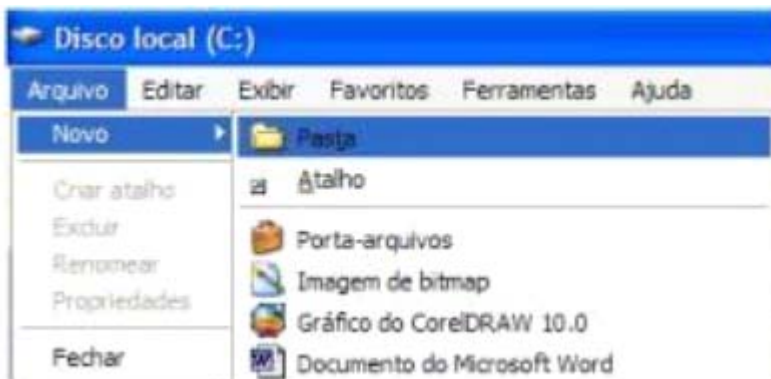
Disco local (C:)

Arquivo Editar Exibir Favoritos Ferramentas Ajuda

Novo

Criar atalho
Excluir
Renomear
Propriedades

Fechar

Pasta

Atalho

Porta-arquivos
Imagem de bitmap
Gráfico do CorelDRAW 10.0
Documento do Microsoft Word